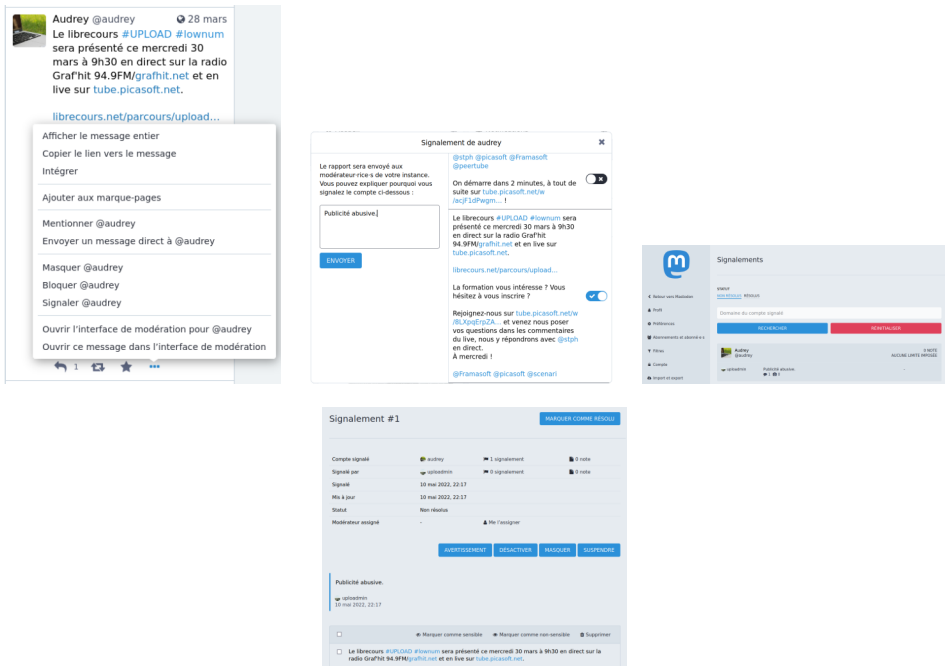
Audrey @audrey 28 mars
Le librecours #UPLOAD #lownum sera présenté ce mercredi 30 mars à 9h30 en direct sur la radio Graf'hit 94.9FM/grafhit.net et en live sur tube.picasoft.net.

librecours.net/parcours/upload...

Afficher le message entier
Copier le lien vers le message
Intégrer
Ajouter aux marque-pages
Mentionner @audrey
Envoyer un message direct à @audrey
Masquer @audrey
Bloquer @audrey
Signaler @audrey
Ouvrir l'interface de modération pour @audrey
Ouvrir ce message dans l'interface de modération

1

Signalement de audrey

Le rapport sera envoyé aux modérateur·rice·s de votre instance. Vous pouvez expliquer pourquoi vous signalez le compte ci-dessous :

Publicité abusive.

ENVOYER

@stph @picasoft @Framasoft @peertube

On démarre dans 2 minutes, à tout de suite sur tube.picasoft.net/w/acjF1dPwgm... !

Le librecours #UPLOAD #lownum sera présenté ce mercredi 30 mars à 9h30 en direct sur la radio Graf'hit 94.9FM/grafhit.net et en live sur tube.picasoft.net.

librecours.net/parcours/upload...

La formation vous intéresse ? Vous hésitez à vous inscrire ?

Rejoignez-nous sur tube.picasoft.net/w/8LXpqErpZA... et venez nous poser vos questions dans les commentaires du live, nous y répondrons avec @stph en direct.
À mercredi !

@Framasoft @picasoft @scenari

Signalements

STATUT
NON RÉSOLUS RÉSOLUS

Retour vers Mastodon
Profil
Préférences
Abonnements et abonné·e·s
Filtres
Comptes
Import et export

Domaine du compte signalé
RECHERCHER
RÉINITIALISER

Audrey
@audrey
0 NOTE
AUCUNE LIMITE IMPOSÉE
uploadmin
Publicité abusive.

Signalement #1
MARQUER COMME RÉSOLU

| Compte signalé | audrey | 1 signalement | 0 note |
|---|---|---|---|
| Signalé par | uploadmin | 0 signalement | 0 note |
| Signalé | 10 mai 2022, 22:17 | | |
| Mis à jour | 10 mai 2022, 22:17 | | |
| Statut | Non résolus | | |
| Modérateur assigné | - | Me l'assigner | |

AVERTISSEMENT DÉSACTIVER MASQUER SUSPENDRE

Publicité abusive.

uploadmin
10 mai 2022, 22:17

Marquer comme sensible Marquer comme non-sensible Supprimer

Le librecours #UPLOAD #lownum sera présenté ce mercredi 30 mars à 9h30 en direct sur la radio Graf'hit 94.9FM/grafhit.net et en live sur tube.picasoft.net.